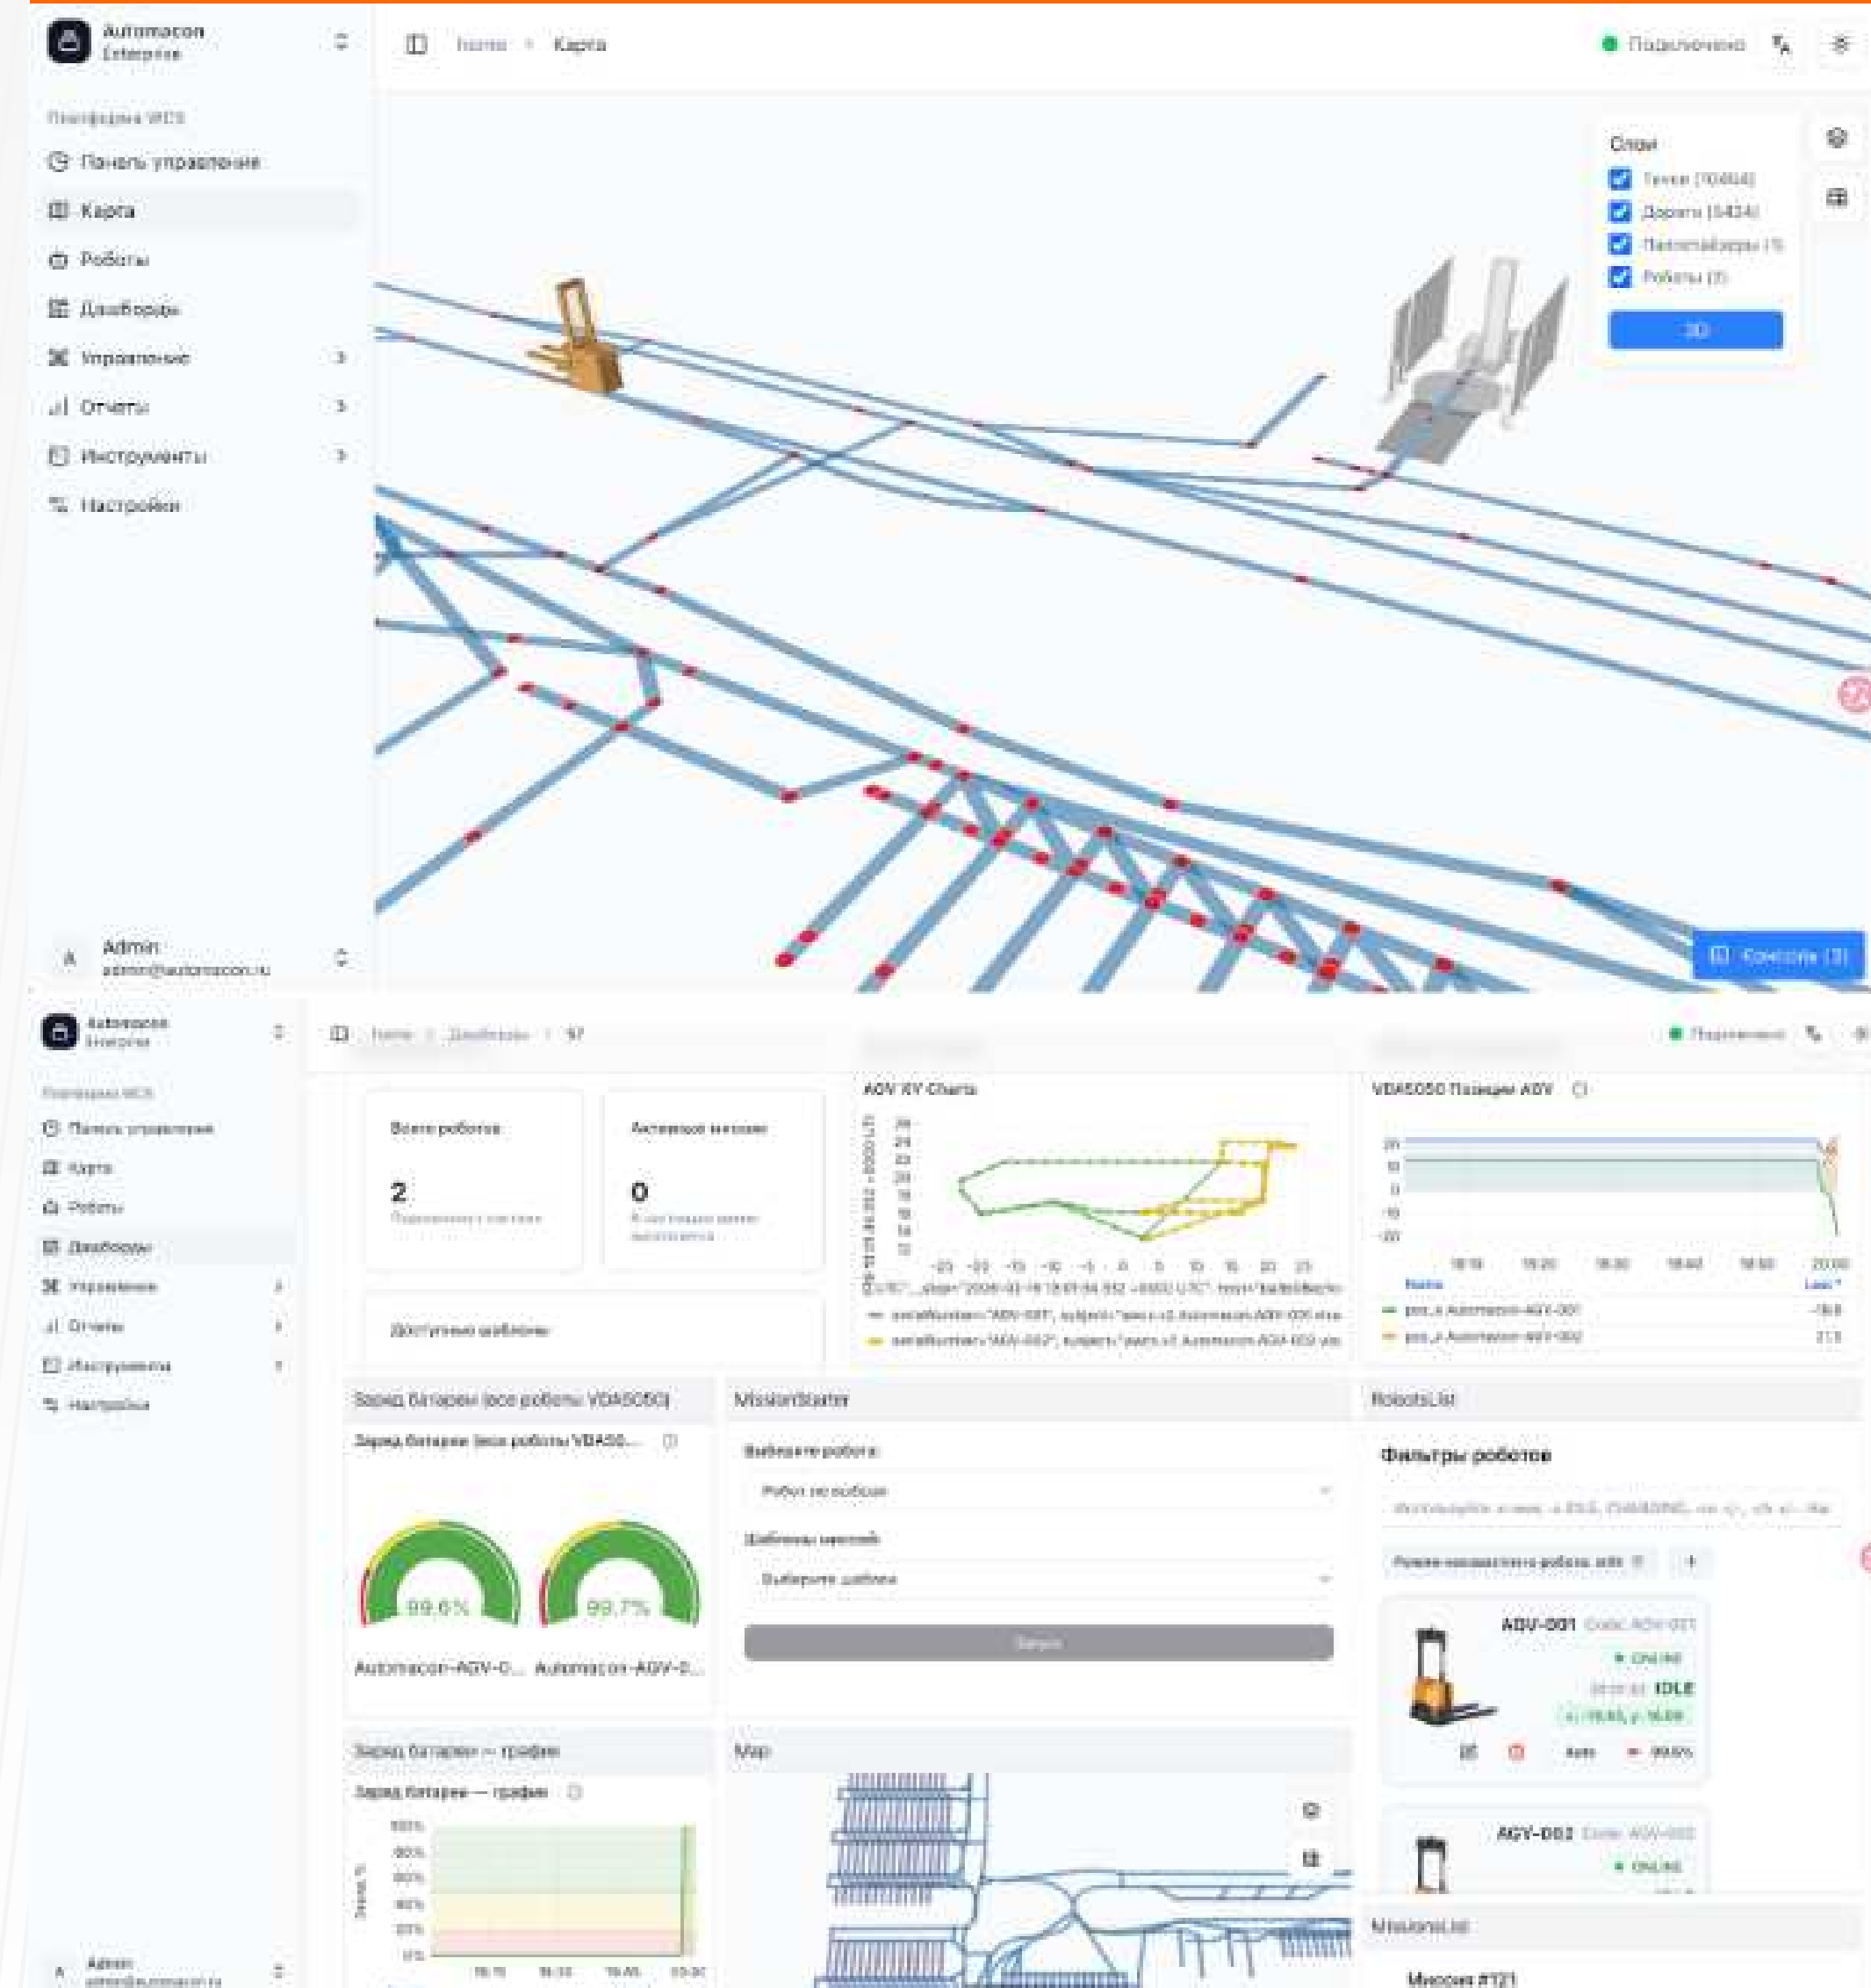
Automacon
Enterprise

Home > Карта

Подключено

Платформа WCS
Панель управление
Карта
Роботы
Дашборды
Управление
Отчеты
Инструменты
Настройки

Слои
Точки (10404)
Дороги (5434)
Паллетайзеры (1)
Роботы (2)
3D

Консоль (3)

Admin
admin@automacon.ru

Automacon
Enterprise

Home > Дашборды > 97

Подключено

Платформа WCS
Панель управления
Карта
Роботы
Дашборды
Управление
Отчеты
Инструменты
Настройки

Всего роботов
2

Активные миссии
0

Доступные шаблоны

AGV XY Charts

VDA5050 Позиция AGV

Заряд батареи (все роботы VDA5050)
Заряд батареи (все роботы VDA50...
99.6%
99.7%
Automacon-AGV-0... Automacon-AGV-0...

MissionStarter
Выберите робота
Робот не выбран
Шаблоны миссий
Выберите шаблон
Запуск

RobotsList
Фильтры роботов
AGV-001
ONLINE
IDLE
Auto
99.6%
AGV-002
ONLINE

Заряд батареи — график
Заряд батареи — график
100%
80%
60%
40%
20%
0%

Map

MissionsList
Миссия #121

Admin
admin@automacon.ru